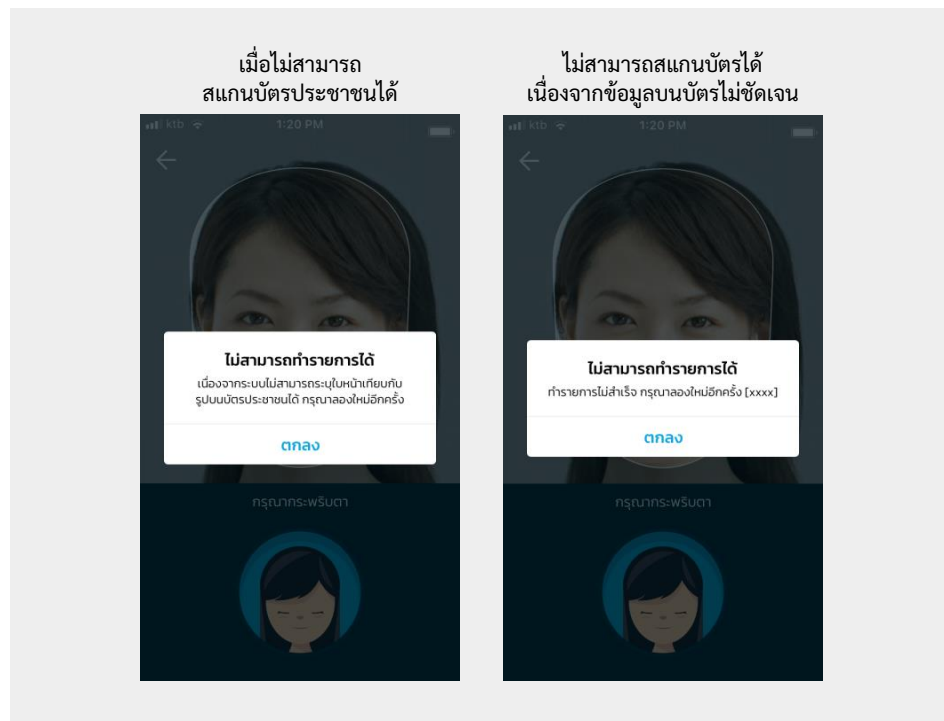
เมื่อไม่สามารถ
สแกนบัตรประชาชนได้

ktb 1:20 PM

ไม่สามารถทำรายการได้

เนื่องจากระบบไม่สามารถระบุใบหน้าเทียบกับรูปบนบัตรประชาชนได้ กรุณาลองใหม่อีกครั้ง

ตกลง

กรุณากระพริบตา

ไม่สามารถสแกนบัตรได้
เนื่องจากข้อมูลบนบัตรไม่ชัดเจน

ktb 1:20 PM

ไม่สามารถทำรายการได้

ทำรายการไม่สำเร็จ กรุณาลองใหม่อีกครั้ง [xxxx]

ตกลง

กรุณากระพริบตา